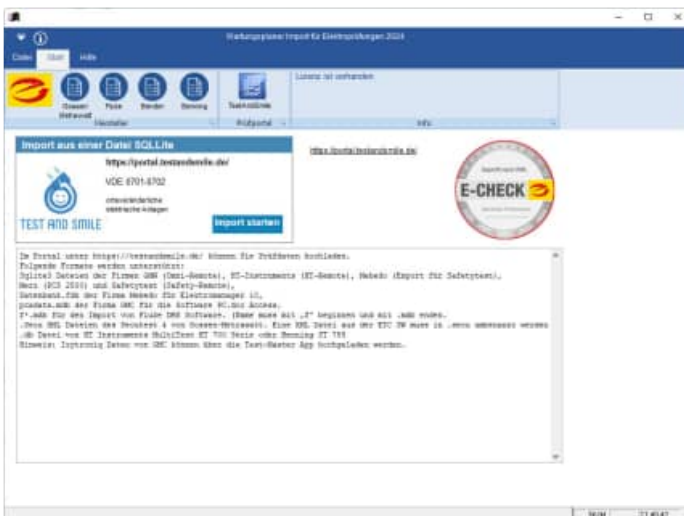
Wartungsplaner Import für Elektroprüfungen 2024

Datei Start Hilfe

Gossen Metrawatt Fluke Benden Benning
Hersteller

Testandsmile
Prüfportal

Lizenz ist vorhanden
Info

Import aus einer Datei SQLLite

https://portal.testandsmile.de/

VDE 0701-0702

ortsveränderliche elektrische Anlagen

TEST AND SMILE

Import starten

https://portal.testandsmile.de/

E-CHECK

Im Portal unter https://testandsmile.de/ können Sie Prüfdaten hochladen.
Folgende Formate werden unterstützt:
Sqlite3 Dateien der Firmen GMN (Omni-Remote), HT-Instruments (HT-Remote), Mebedo (Export für Safetytest),
Metz (PCS 2000) und Safetytest (Safety-Remote),
Datenbank.fdb der Firma Mebedo für Elektromanager 10,
prodata.mdb der Firma GMC für die Software PC.doc Access,
F*.mdb für den Import von Fluke DMS Software. (Name muss mit „F" beginnen und mit .mdb enden.
.Secu XML Dateien des Secutest 4 von Gossen-Metrawatt. Eine XML Datei aus der ETC IW muss in .secu umbenannt werden
.db Datei von HT Instruments MultiTest HT 700 Serie oder Benning ST 755
Hinweis: Irytronig Daten von GMC können über die Test-Master App hochgeladen werden.

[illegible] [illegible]